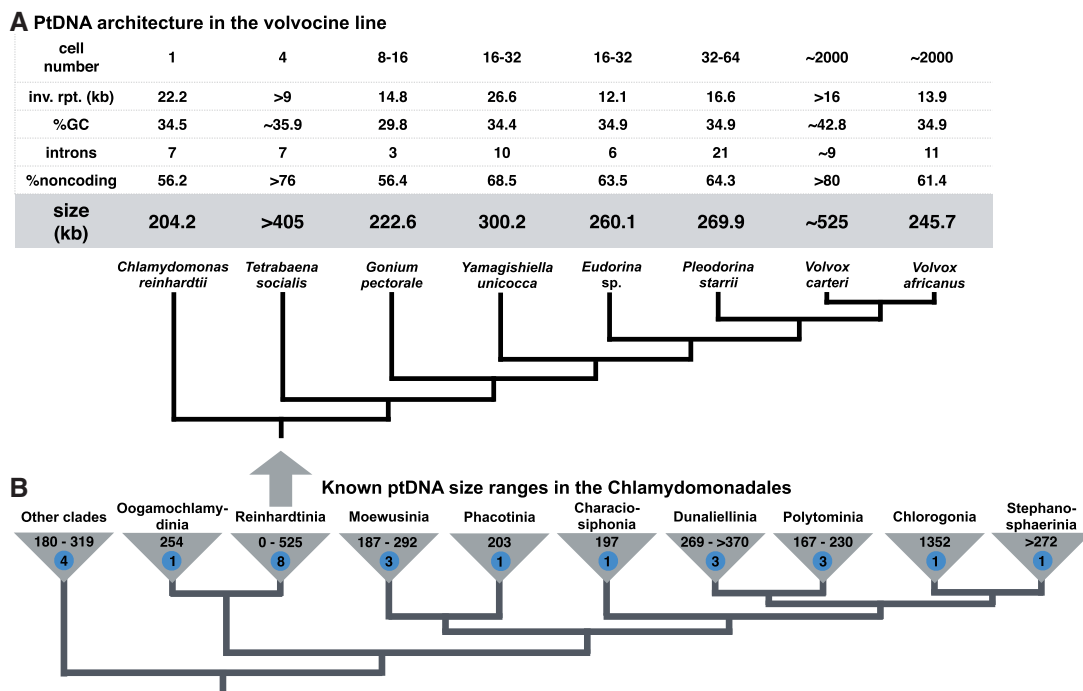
A PtDNA architecture in the volvocine line

| cell number | 1 | 4 | 8-16 | 16-32 | 16-32 | 32-64 | ~2000 | ~2000 |
|---|---|---|---|---|---|---|---|---|
| inv. rpt. (kb) | 22.2 | >9 | 14.8 | 26.6 | 12.1 | 16.6 | >16 | 13.9 |
| %GC | 34.5 | ~35.9 | 29.8 | 34.4 | 34.9 | 34.9 | ~42.8 | 34.9 |
| introns | 7 | 7 | 3 | 10 | 6 | 21 | ~9 | 11 |
| %noncoding | 56.2 | >76 | 56.4 | 68.5 | 63.5 | 64.3 | >80 | 61.4 |
| size (kb) | 204.2 | >405 | 222.6 | 300.2 | 260.1 | 269.9 | ~525 | 245.7 |

Chlamydomonas reinhardtii
Tetrabaena socialis
Gonium pectorale
Yamagishiella unicocca
Eudorina sp.
Pleodorina starrii
Volvox carteri
Volvox africanus

B

Known ptDNA size ranges in the Chlamydomonadales

Other clades 180 - 319 4
Oogamochlamydinia 254 1
Reinhardtinia 0 - 525 8
Moewusinia 187 - 292 3
Phacotinia 203 1
Characiosiphonia 197 1
Dunaliellinia 269 - >370 3
Polytominia 167 - 230 3
Chlorogonia 1352 1
Stephanosphaerinia >272 1